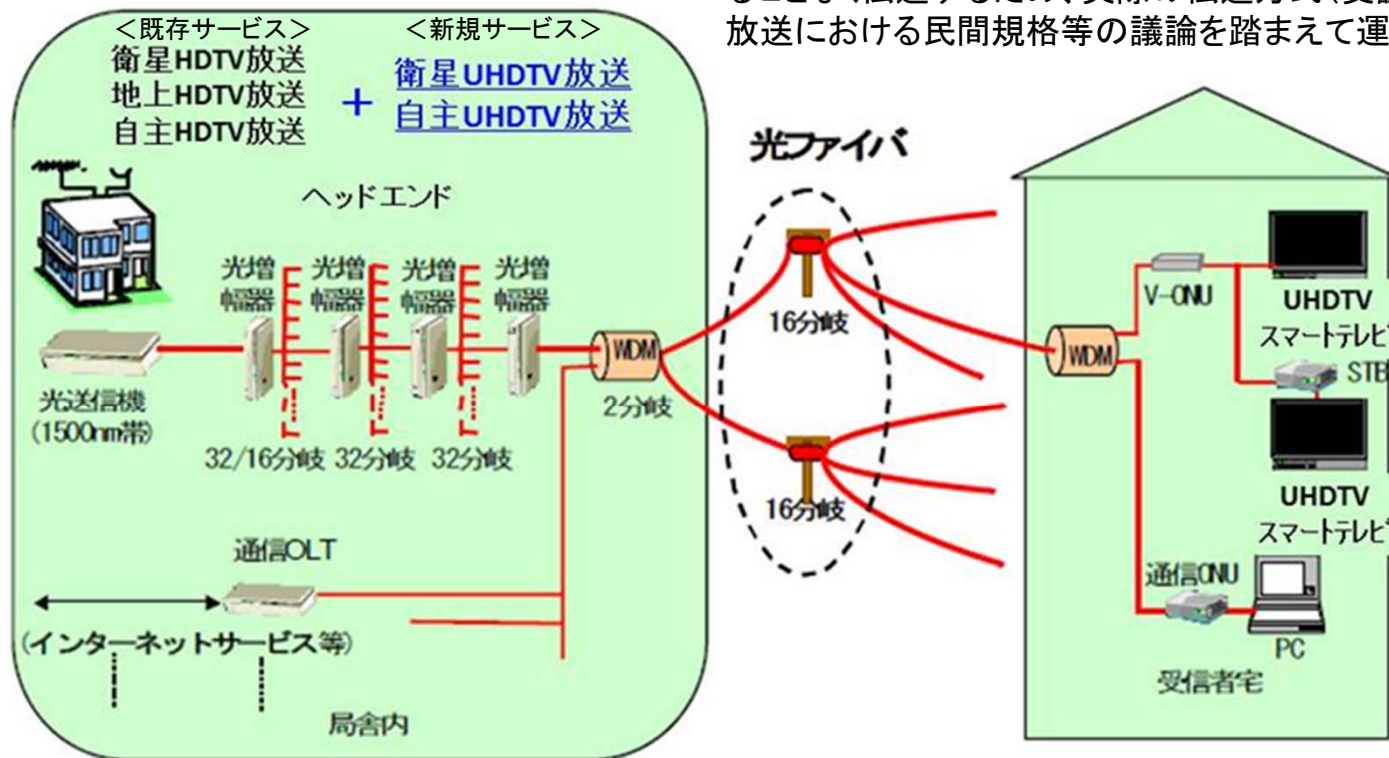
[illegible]
放送における民間規格等の議論を踏まえて運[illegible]

<既存サービス>
衛星HDTV放送
地上HDTV放送
自主HDTV放送

+

<新規サービス>
衛星UHDTV放送
自主UHDTV放送

ヘッドエンド

光増幅器
光増幅器
光増幅器
光増幅器

光送信機
(1500nm帯)

32/16分岐
32分岐
32分岐

WDM
2分岐

通信OLT

(インターネットサービス等)

局舎内

光ファイバ

16分岐
16分岐

WDM
V-ONU
UHDTV
スマートテレビ
STB
UHDTV
スマートテレビ
通信ONU
PC
受信者宅